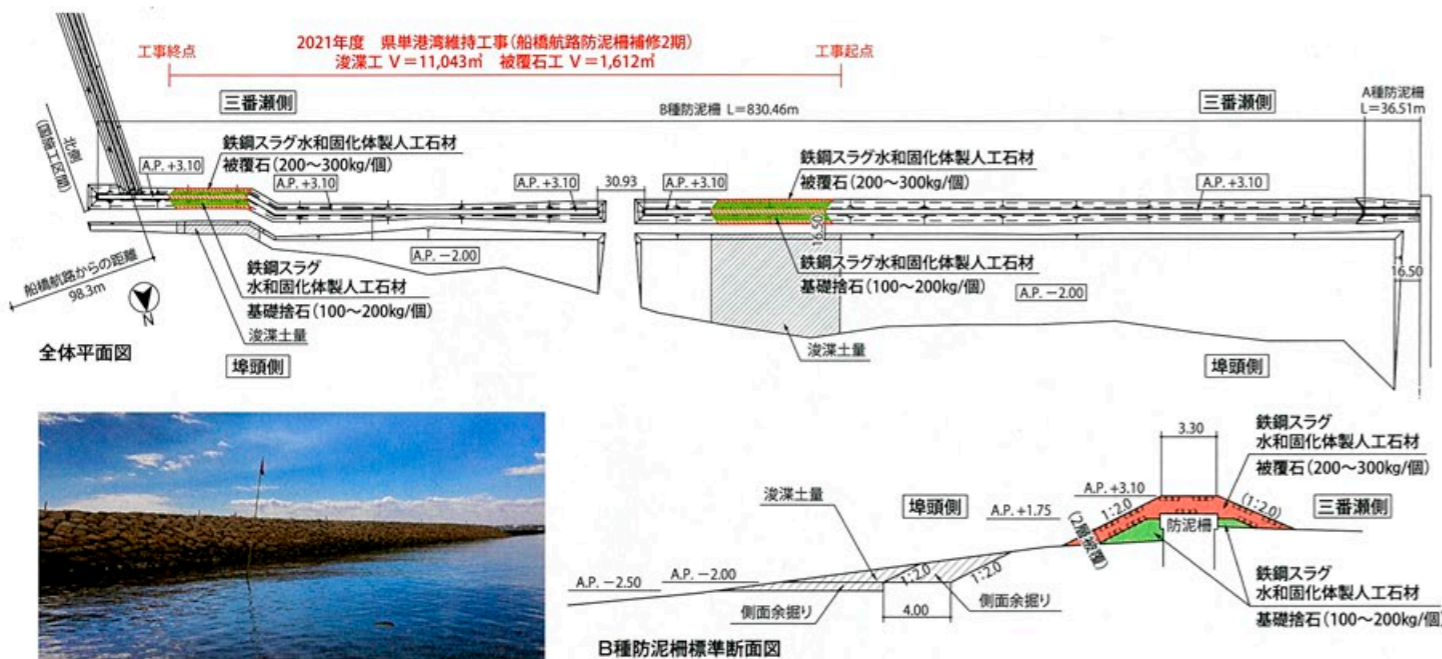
2021年度　県単港湾維持工事（船橋航路防泥柵補修2期）
浚渫工 V＝11,043㎥　被覆石工 V＝1,612㎥

工事終点

工事起点

三番瀬側

B種防泥柵 L＝830.46m

三番瀬側

A種防泥柵 L＝36.51m

北側（国施工区間）

鉄鋼スラグ水和固化体製人工石材
被覆石（200～300kg/個）

A.P. +3.10

A.P. +3.10

A.P. +3.10

30.93

A.P. +3.10

鉄鋼スラグ水和固化体製人工石材
被覆石（200～300kg/個）

A.P. +3.10

16.50

A.P. －2.00

船橋航路からの距離 98.3m

鉄鋼スラグ
水和固化体製人工石材
基礎捨石（100～200kg/個）

鉄鋼スラグ水和固化体製人工石材
基礎捨石（100～200kg/個）

A.P. －2.00

16.50

N

浚渫土量

全体平面図

埠頭側

浚渫土量

埠頭側

3.30

鉄鋼スラグ
水和固化体製人工石材
被覆石（200～300kg/個）

浚渫土量

埠頭側

A.P. +3.10

A.P. +1.75

1:2.0

(1:2.0)

三番瀬側

(2層被覆)

防泥柵

A.P. －2.50

A.P. －2.00

1:2.0

1:2.0

側面余掘り

4.00

側面余掘り

鉄鋼スラグ
水和固化体製人工石材
基礎捨石（100～200kg/個）

B種防泥柵標準断面図